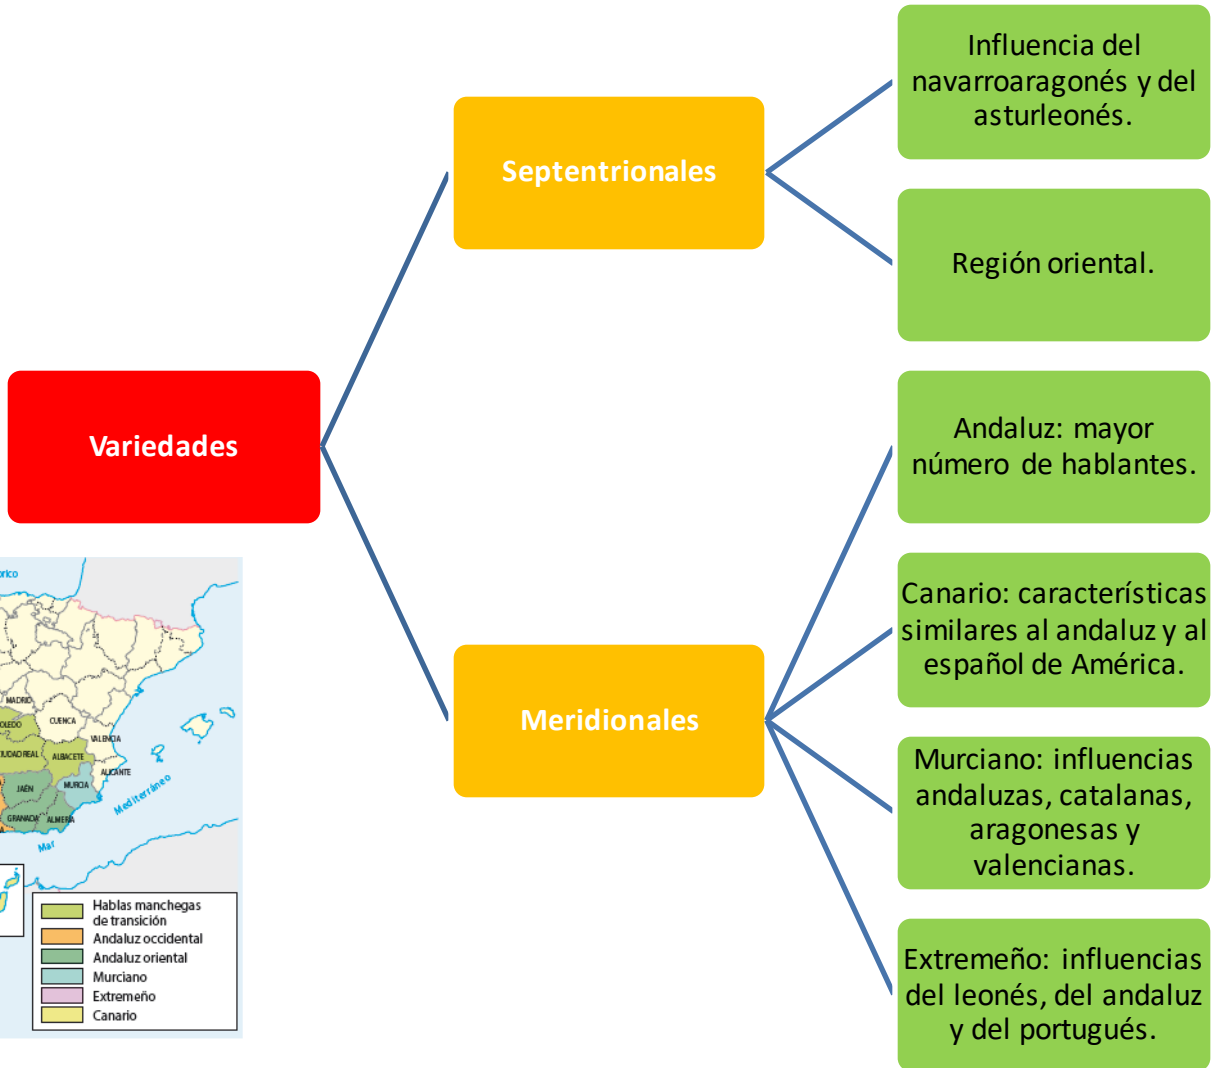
Variedades

Septentrionales

Influencia del navarroaragonés y del asturleonés.

Región oriental.

Meridionales

Andaluz: mayor número de hablantes.

Canario: características similares al andaluz y al español de América.

Murciano: influencias andaluzas, catalanas, aragonesas y valencianas.

Extremeño: influencias del leonés, del andaluz y del portugués.

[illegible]rico

MADRID

TOLEDO

CUENCA

VALENCIA

CIUDAD REAL

ALBACETE

ALICANTE

JAÉN

MURCIA

GRANADA

ALMERÍA

Mar Mediterráneo

Hablas manchegas de transición
Andaluz occidental
Andaluz oriental
Murciano
Extremeño
Canario